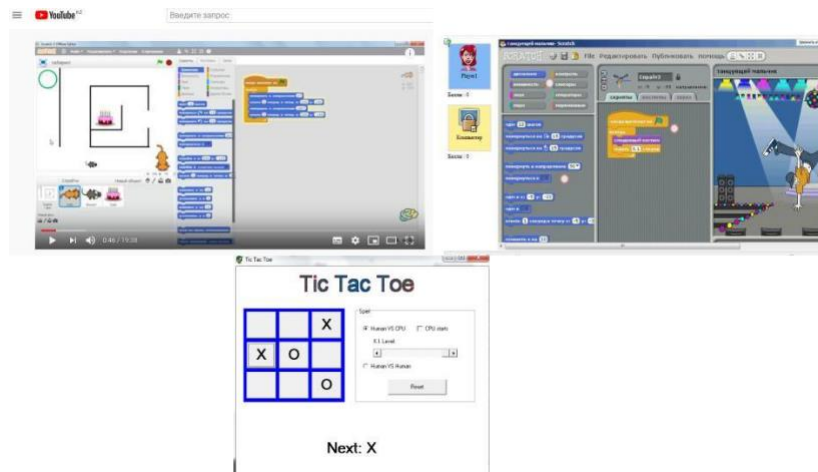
YouTube

Введите запрос

0:46 / 13:38

Player1

Баллы: 0

Компьютер

Баллы: 0

танцующий мальчик - Scratch

File Редактировать Публиковать Помощь

Скрипты Костюмы Звуки

танцующий мальчик

Tic Tac Toe

Tic Tac Toe

| | | X |
|---|---|---|
| X | O | |
| | | O |

Spiel

Human VS CPU

CPU starts

KI Level

Human VS Human

Reset

Next: X